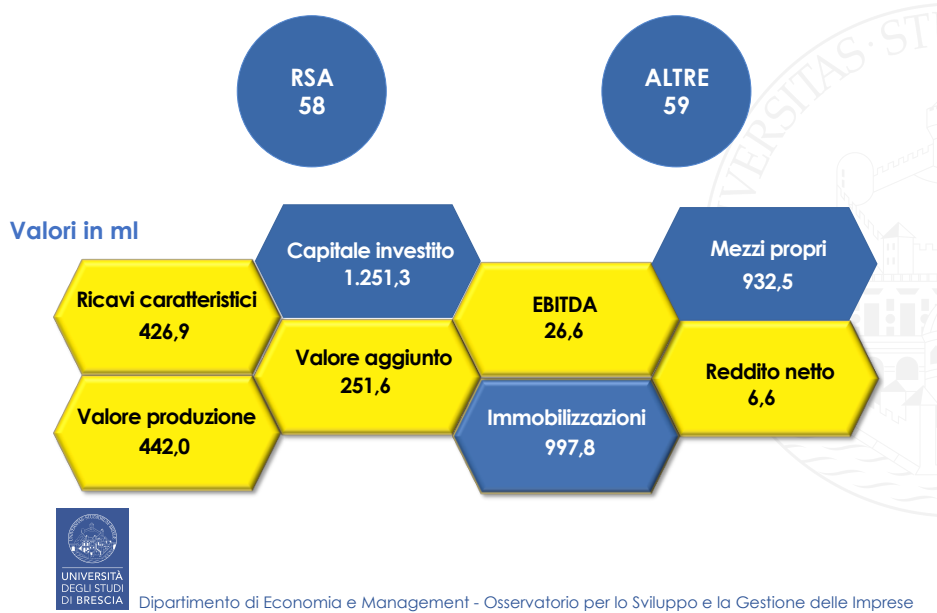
RSA
58

ALTRE
59

Valori in ml

Capitale investito
1.251,3

Mezzi propri
932,5

Ricavi caratteristici
426,9

EBITDA
26,6

Valore aggiunto
251,6

Reddito netto
6,6

Valore produzione
442,0

Immobilizzazioni
997,8

UNIVERSITÀ DEGLI STUDI DI BRESCIA

Dipartimento di Economia e Management - Osservatorio per lo Sviluppo e la Gestione delle Imprese